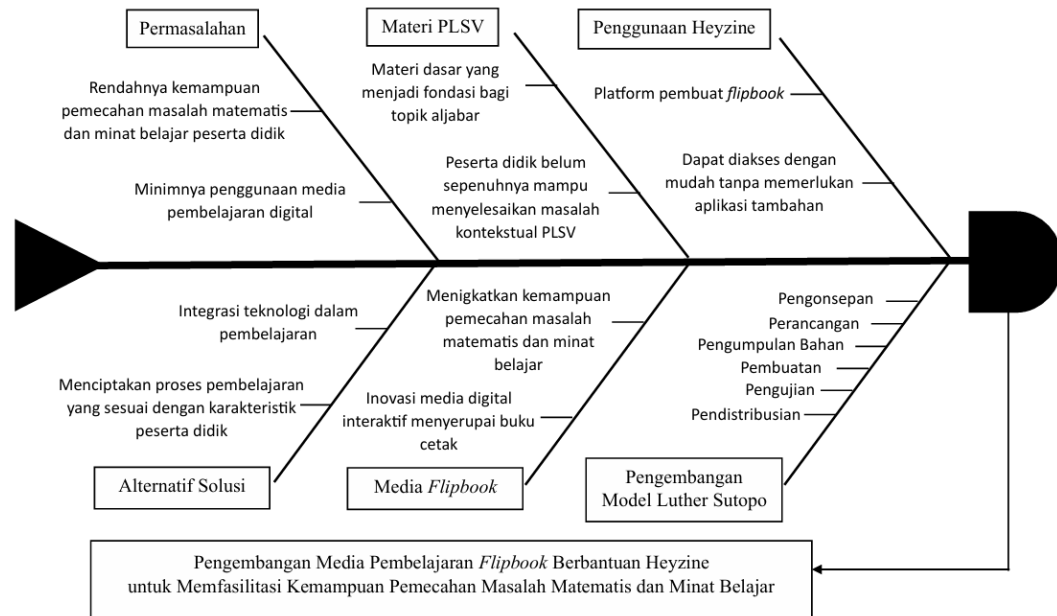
Permasalahan

Rendahnya kemampuan pemecahan masalah matematis dan minat belajar peserta didik

Minimnya penggunaan media pembelajaran digital

Materi PLSV

Materi dasar yang menjadi fondasi bagi topik aljabar

Peserta didik belum sepenuhnya mampu menyelesaikan masalah kontekstual PLSV

Penggunaan Heyzine

Platform pembuat *flipbook*

Dapat diakses dengan mudah tanpa memerlukan aplikasi tambahan

Integrasi teknologi dalam pembelajaran

Menciptakan proses pembelajaran yang sesuai dengan karakteristik peserta didik

Alternatif Solusi

Menigkatkan kemampuan pemecahan masalah matematis dan minat belajar

Inovasi media digital interaktif menyerupai buku cetak

Media *Flipbook*

Pengonsepan

Perancangan

Pengumpulan Bahan

Pembuatan

Pengujian

Pendistribusian

Pengembangan Model Luther Sutopo

Pengembangan Media Pembelajaran *Flipbook* Berbantuan Heyzine untuk Memfasilitasi Kemampuan Pemecahan Masalah Matematis dan Minat Belajar